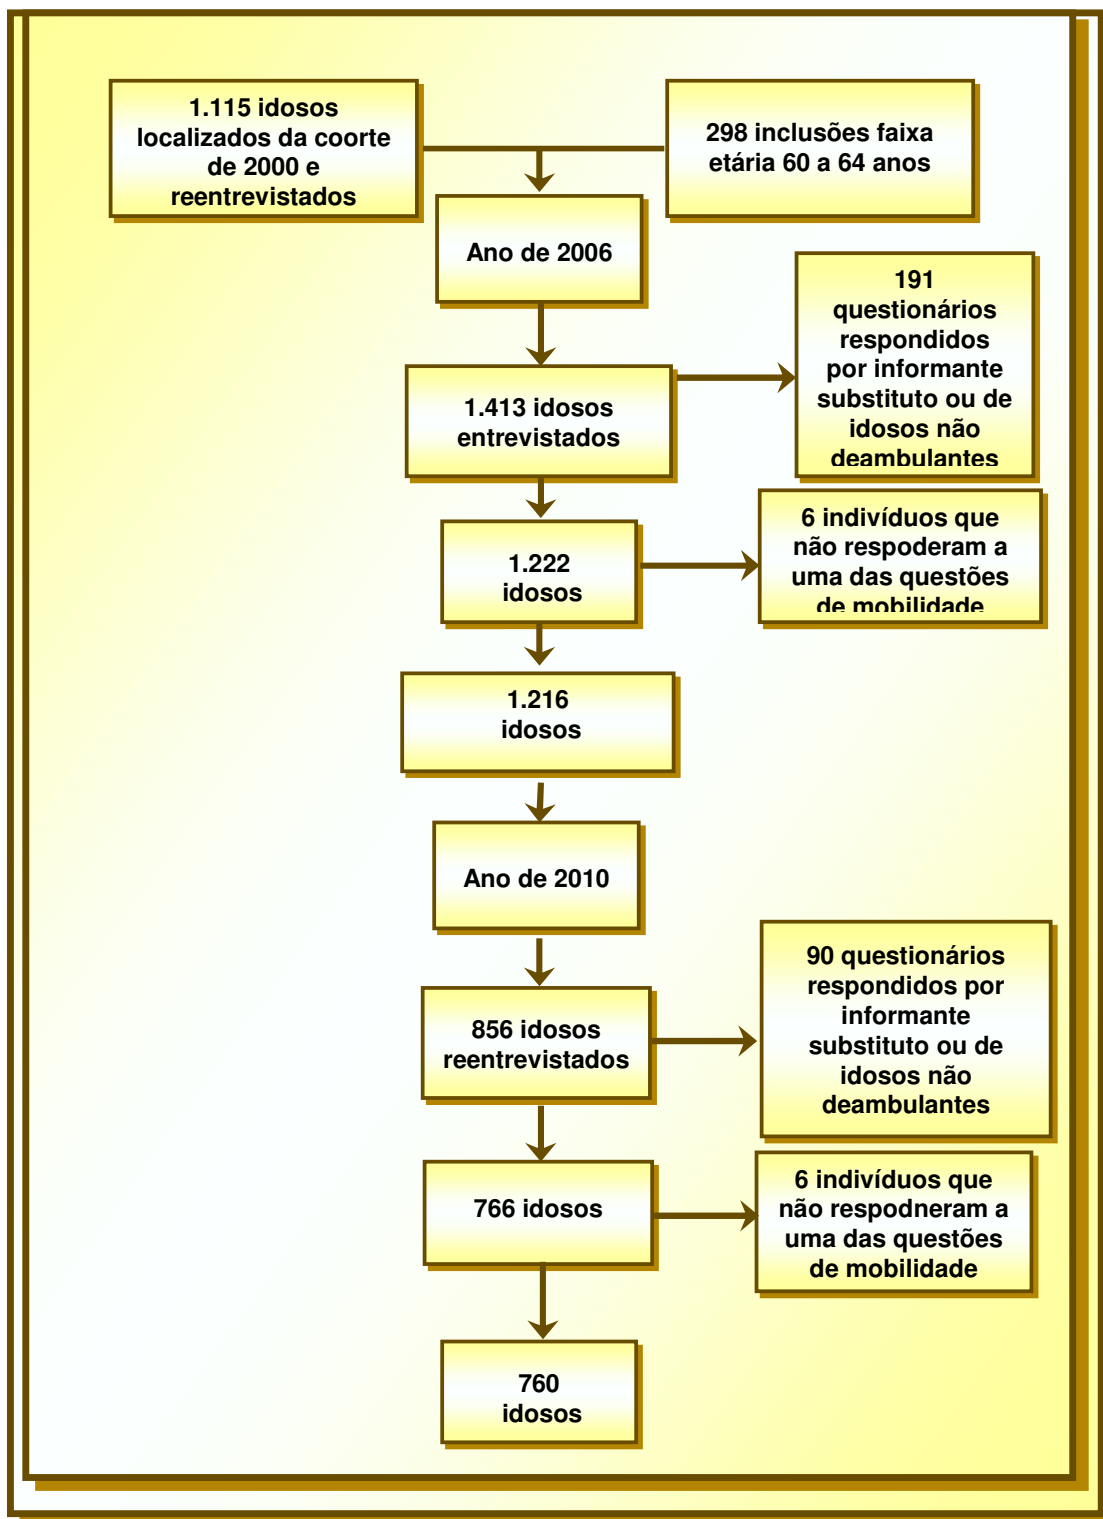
1.115 idosos localizados da coorte de 2000 e reentrevistados

298 inclusões faixa etária 60 a 64 anos

Ano de 2006

191 questionários respondidos por informante substituto ou de idosos não deambulantes

1.413 idosos entrevistados

6 indivíduos que não respoderam a uma das questões de mobilidade

1.222 idosos

1.216 idosos

Ano de 2010

90 questionários respondidos por informante substituto ou de idosos não deambulantes

856 idosos reentrevistados

766 idosos

6 indivíduos que não respodneram a uma das questões de mobilidade

760 idosos